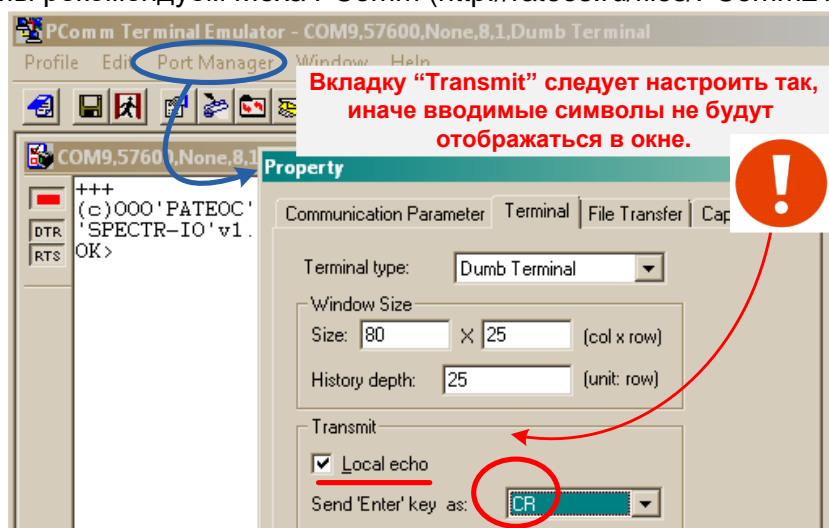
PComm Terminal Emulator - COM9,57600,None,8,1,Dumb Terminal

Profile Edit Port Manager Window Help

Вкладку “Transmit” следует настроить так, иначе вводимые символы не будут отображаться в окне.

COM9,57600,None,8,1

DTR
RTS

+++
(c)OOO'PATEOC'
'SPECTR-IO'v1.
OK>

Property

Communication Parameter | Terminal | File Transfer | Cap

Terminal type: Dumb Terminal

Window Size

Size: 80 X 25 (col x row)

History depth: 25 (unit: row)

Transmit

Local echo

Send 'Enter' key as: CR